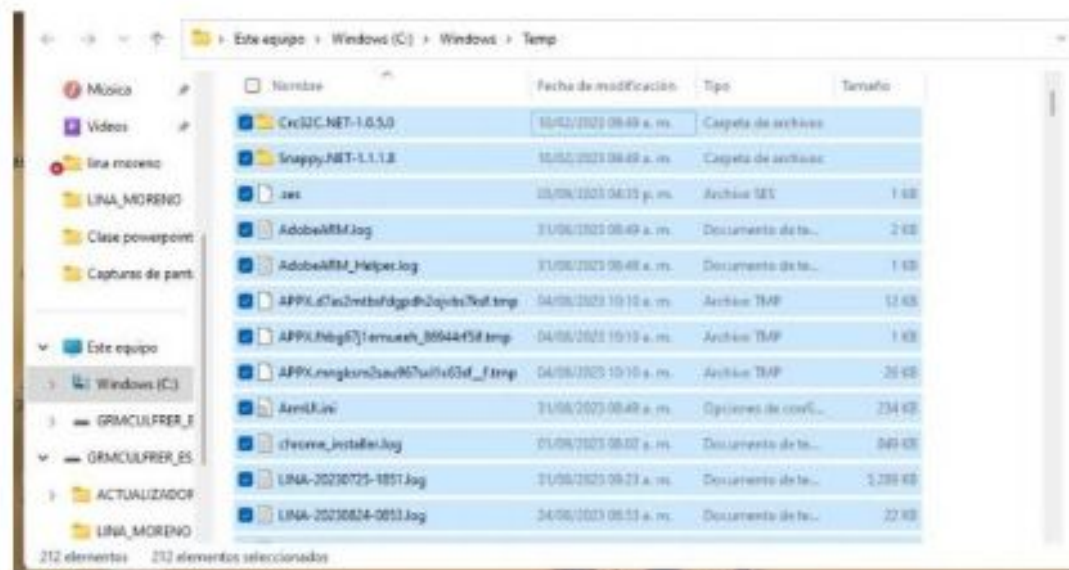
Este equipo › Windows (C:) › Windows › Temp

Música
Videos
lina moreno
LINA_MORENO
Clase powerpoint
Capturas de pant
Este equipo
Windows (C:)
GRMCULFRER_E
GRMCULFRER_ES
ACTUALIZADOR
LINA_MORENO

| Nombre | Fecha de modificación | Tipo | Tamaño |
|---|---|---|---|
| Crc32C.NET-1.0.5.0 | 10/02/2023 08:49 a. m. | Carpeta de archivos | |
| Snappy.NET-1.1.1.8 | 10/02/2023 08:49 a. m. | Carpeta de archivos | |
| .ses | 05/09/2023 04:15 p. m. | Archivo SES | 1 KB |
| AdobeARM.log | 31/08/2023 08:49 a. m. | Documento de te... | 2 KB |
| AdobeARM_Helper.log | 31/08/2023 08:48 a. m. | Documento de te... | 1 KB |
| APPX.d7as2mtbsfdgpdh2ojvbs9sd.tmp | 04/09/2023 10:10 a. m. | Archivo TMP | 12 KB |
| APPX.fhbg67j1emueeh_8f844f5f.tmp | 04/09/2023 10:10 a. m. | Archivo TMP | 1 KB |
| APPX.mngksrs2sau967ui1s63d_f.tmp | 04/09/2023 10:10 a. m. | Archivo TMP | 26 KB |
| ArmUI.ini | 31/08/2023 08:49 a. m. | Opciones de conf... | 234 KB |
| chrome_installer.log | 01/09/2023 08:02 a. m. | Documento de te... | 849 KB |
| LINA-20230725-1851.log | 31/08/2023 08:23 a. m. | Documento de te... | 5,289 KB |
| LINA-20230824-0853.log | 24/08/2023 08:53 a. m. | Documento de te... | 22 KB |

212 elementos   212 elementos seleccionados